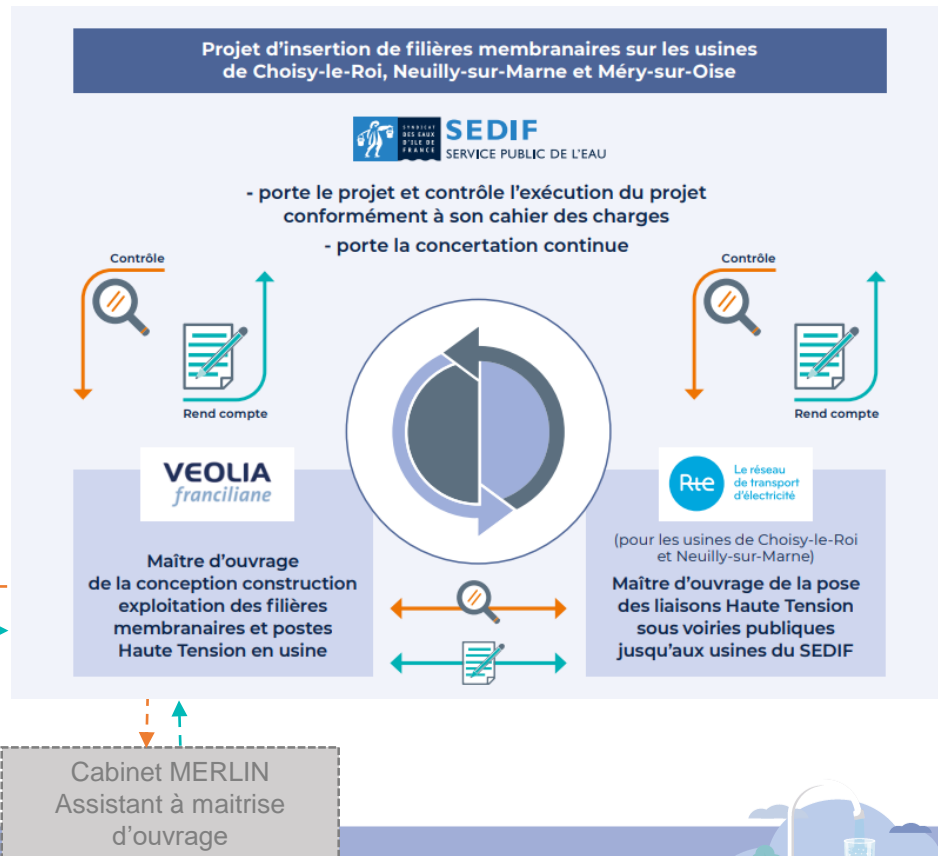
Projet d'insertion de filières membranaires sur les usines de Choisy-le-Roi, Neuilly-sur-Marne et Méry-sur-Oise

SYNDICAT DES EAUX D'ILE DE FRANCE SEDIF SERVICE PUBLIC DE L'EAU

- porte le projet et contrôle l'exécution du projet conformément à son cahier des charges
- porte la concertation continue

Contrôle

Rend compte

Contrôle

Rend compte

VEOLIA francilianne

Maître d'ouvrage de la conception construction exploitation des filières membranaires et postes Haute Tension en usine

Rte Le réseau de transport d'électricité

(pour les usines de Choisy-le-Roi et Neuilly-sur-Marne)

Maître d'ouvrage de la pose des liaisons Haute Tension sous voiries publiques jusqu'aux usines du SEDIF

Cabinet MERLIN
Assistant à maitrise d'ouvrage